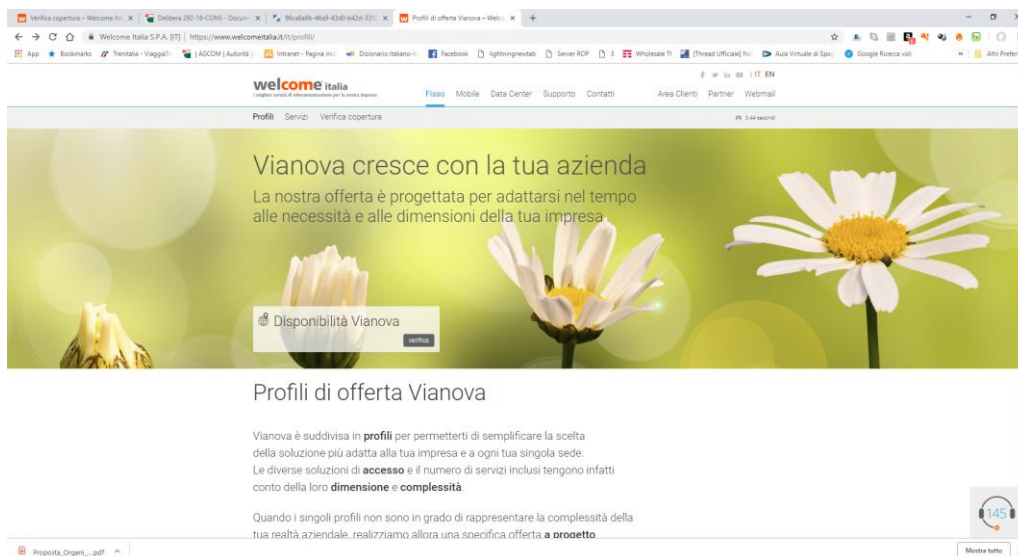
Verifica copertura – Welcome Ital × | Delibera 292-18-CONS - Docum × | 96ca8a6b-46a9-43d0-b42d-331 × | Profili di offerta Vianova – Welco × | +

Welcome Italia S.P.A. [IT] | https://www.welcomeitalia.it/it/profili/

App | Bookmarks | Trenitalia - Viaggiafl | AGCOM | Autorità | Intranet - Pagina ini | Dizionario italiano | Facebook | lightningnewtab | Server ROP | 3 | Wholesale TI | [Thread Ufficiale] Ne | Aula Virtuale di Spa | Google Ricerca voli | » | Altri Preferiti

welcome italia
I migliori servizi di telecomunicazione per la vostra impresa

Fisso Mobile Data Center Supporto Contatti Area Clienti Partner Webmail

IT EN

Profili Servizi Verifica copertura

0.44 secondi

Vianova cresce con la tua azienda
La nostra offerta è progettata per adattarsi nel tempo alle necessità e alle dimensioni della tua impresa

Disponibilità Vianova
verifica

Profili di offerta Vianova

Vianova è suddivisa in profili per permetterti di semplificare la scelta della soluzione più adatta alla tua impresa e a ogni tua singola sede. Le diverse soluzioni di accesso e il numero di servizi inclusi tengono infatti conto della loro dimensione e complessità.

Quando i singoli profili non sono in grado di rappresentare la complessità della tua realtà aziendale, realizziamo allora una specifica offerta a progetto.

145

Proposta_Organi....pdf ^

Mostra tutto